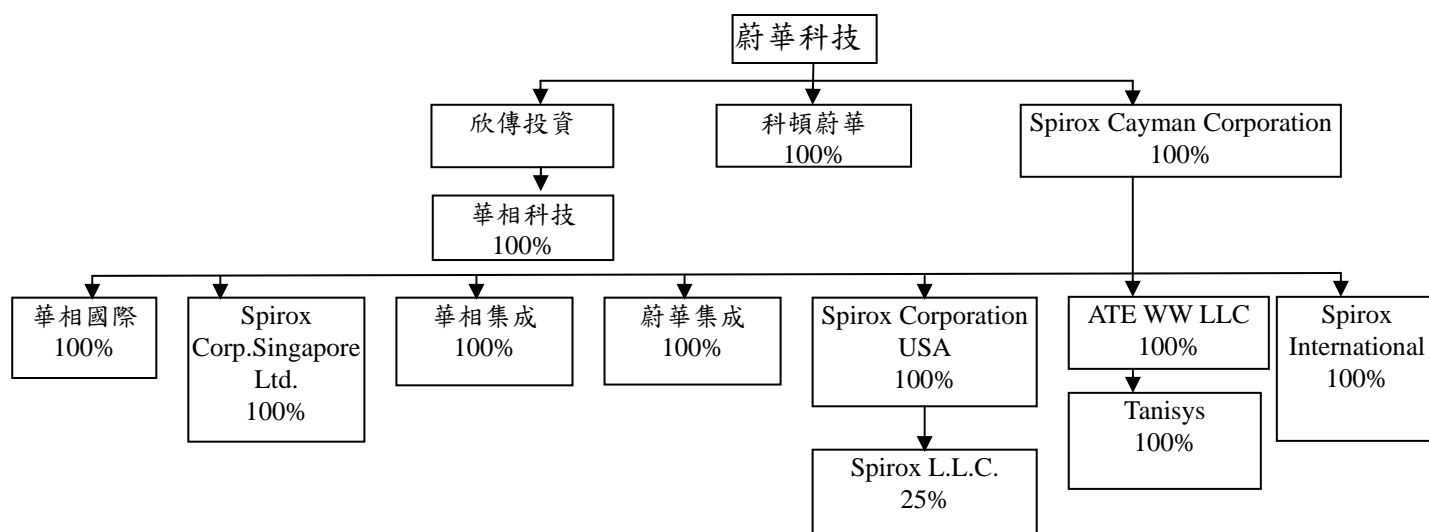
蔚華科技

欣傳投資

科頓蔚華
100%

Spirox Cayman Corporation
100%

華相科技
100%

華相國際
100%

Spirox Corp.Singapore Ltd.
100%

華相集成
100%

蔚華集成
100%

Spirox Corporation USA
100%

ATE WW LLC
100%

Spirox International
100%

Tanisys
100%

Spirox L.L.C.
25%